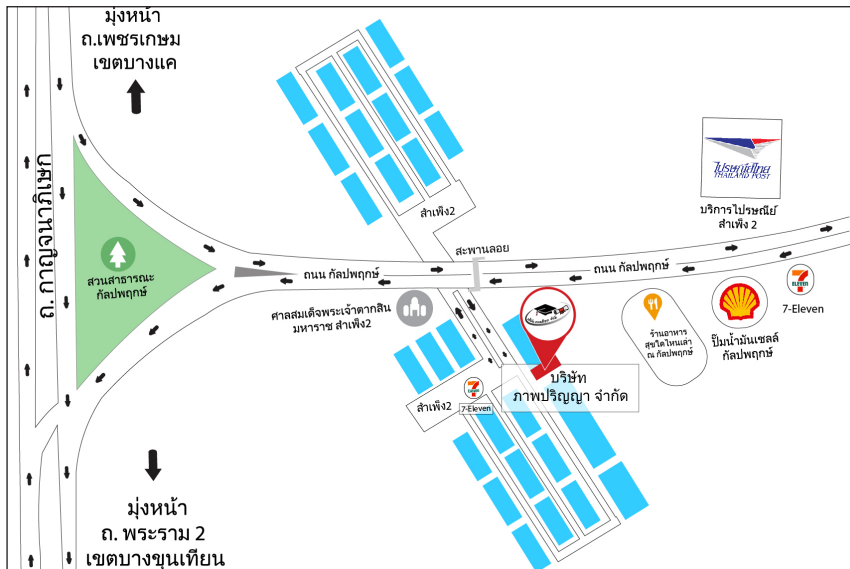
มุ่งหน้า
ถ.เพชรเกษม
เขตบางแค

ถ. กาญจนาภิเษก

สวนสาธารณะ
กัลปพฤกษ์

สำเพ็ง2

สะพานลอย

ไปรษณีย์ไทย
THAILAND POST

บริการไปรษณีย์
สำเพ็ง 2

ถนน กัลปพฤกษ์

ถนน กัลปพฤกษ์

ศาลสมเด็จพระเจ้าตากสิน
มหาราช สำเพ็ง2

ร้านอาหาร
สุขใจไหนเล่า
ณ กัลปพฤกษ์

ปั๊มน้ำมันเชลล์
กัลปพฤกษ์

7-Eleven

บริษัท
ภาพปริญญา จำกัด

สำเพ็ง2

7-Eleven

มุ่งหน้า
ถ. พระราม 2
เขตบางขุนเทียน